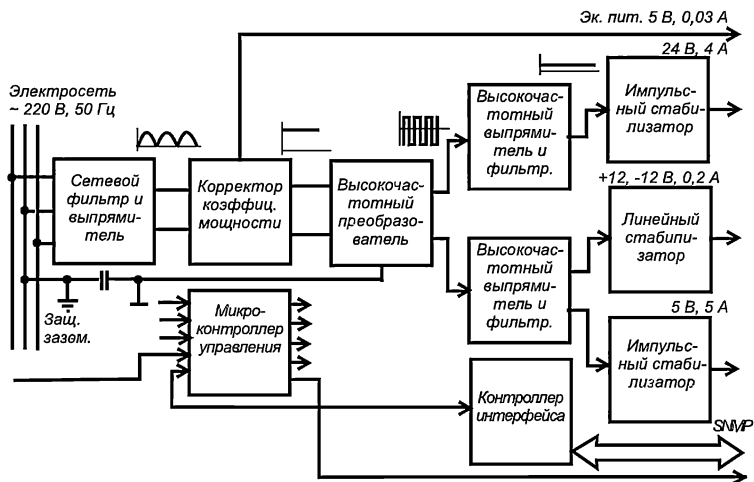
Эк. пит. 5 В, 0,03 А

24 В, 4 А

Электросеть ~ 220 В, 50 Гц

Сетевой фильтр и выпрямитель

Корректор коэффиц. мощности

Высокочастотный преобразователь

Высокочастотный выпрямитель и фильтр.

Импульсный стабилизатор

+12, -12 В, 0,2 А

Линейный стабилизатор

Высокочастотный выпрямитель и фильтр.

5 В, 5 А

Импульсный стабилизатор

Защ. зазем.

Микроконтроллер управления

Контроллер интерфейса

SNMP